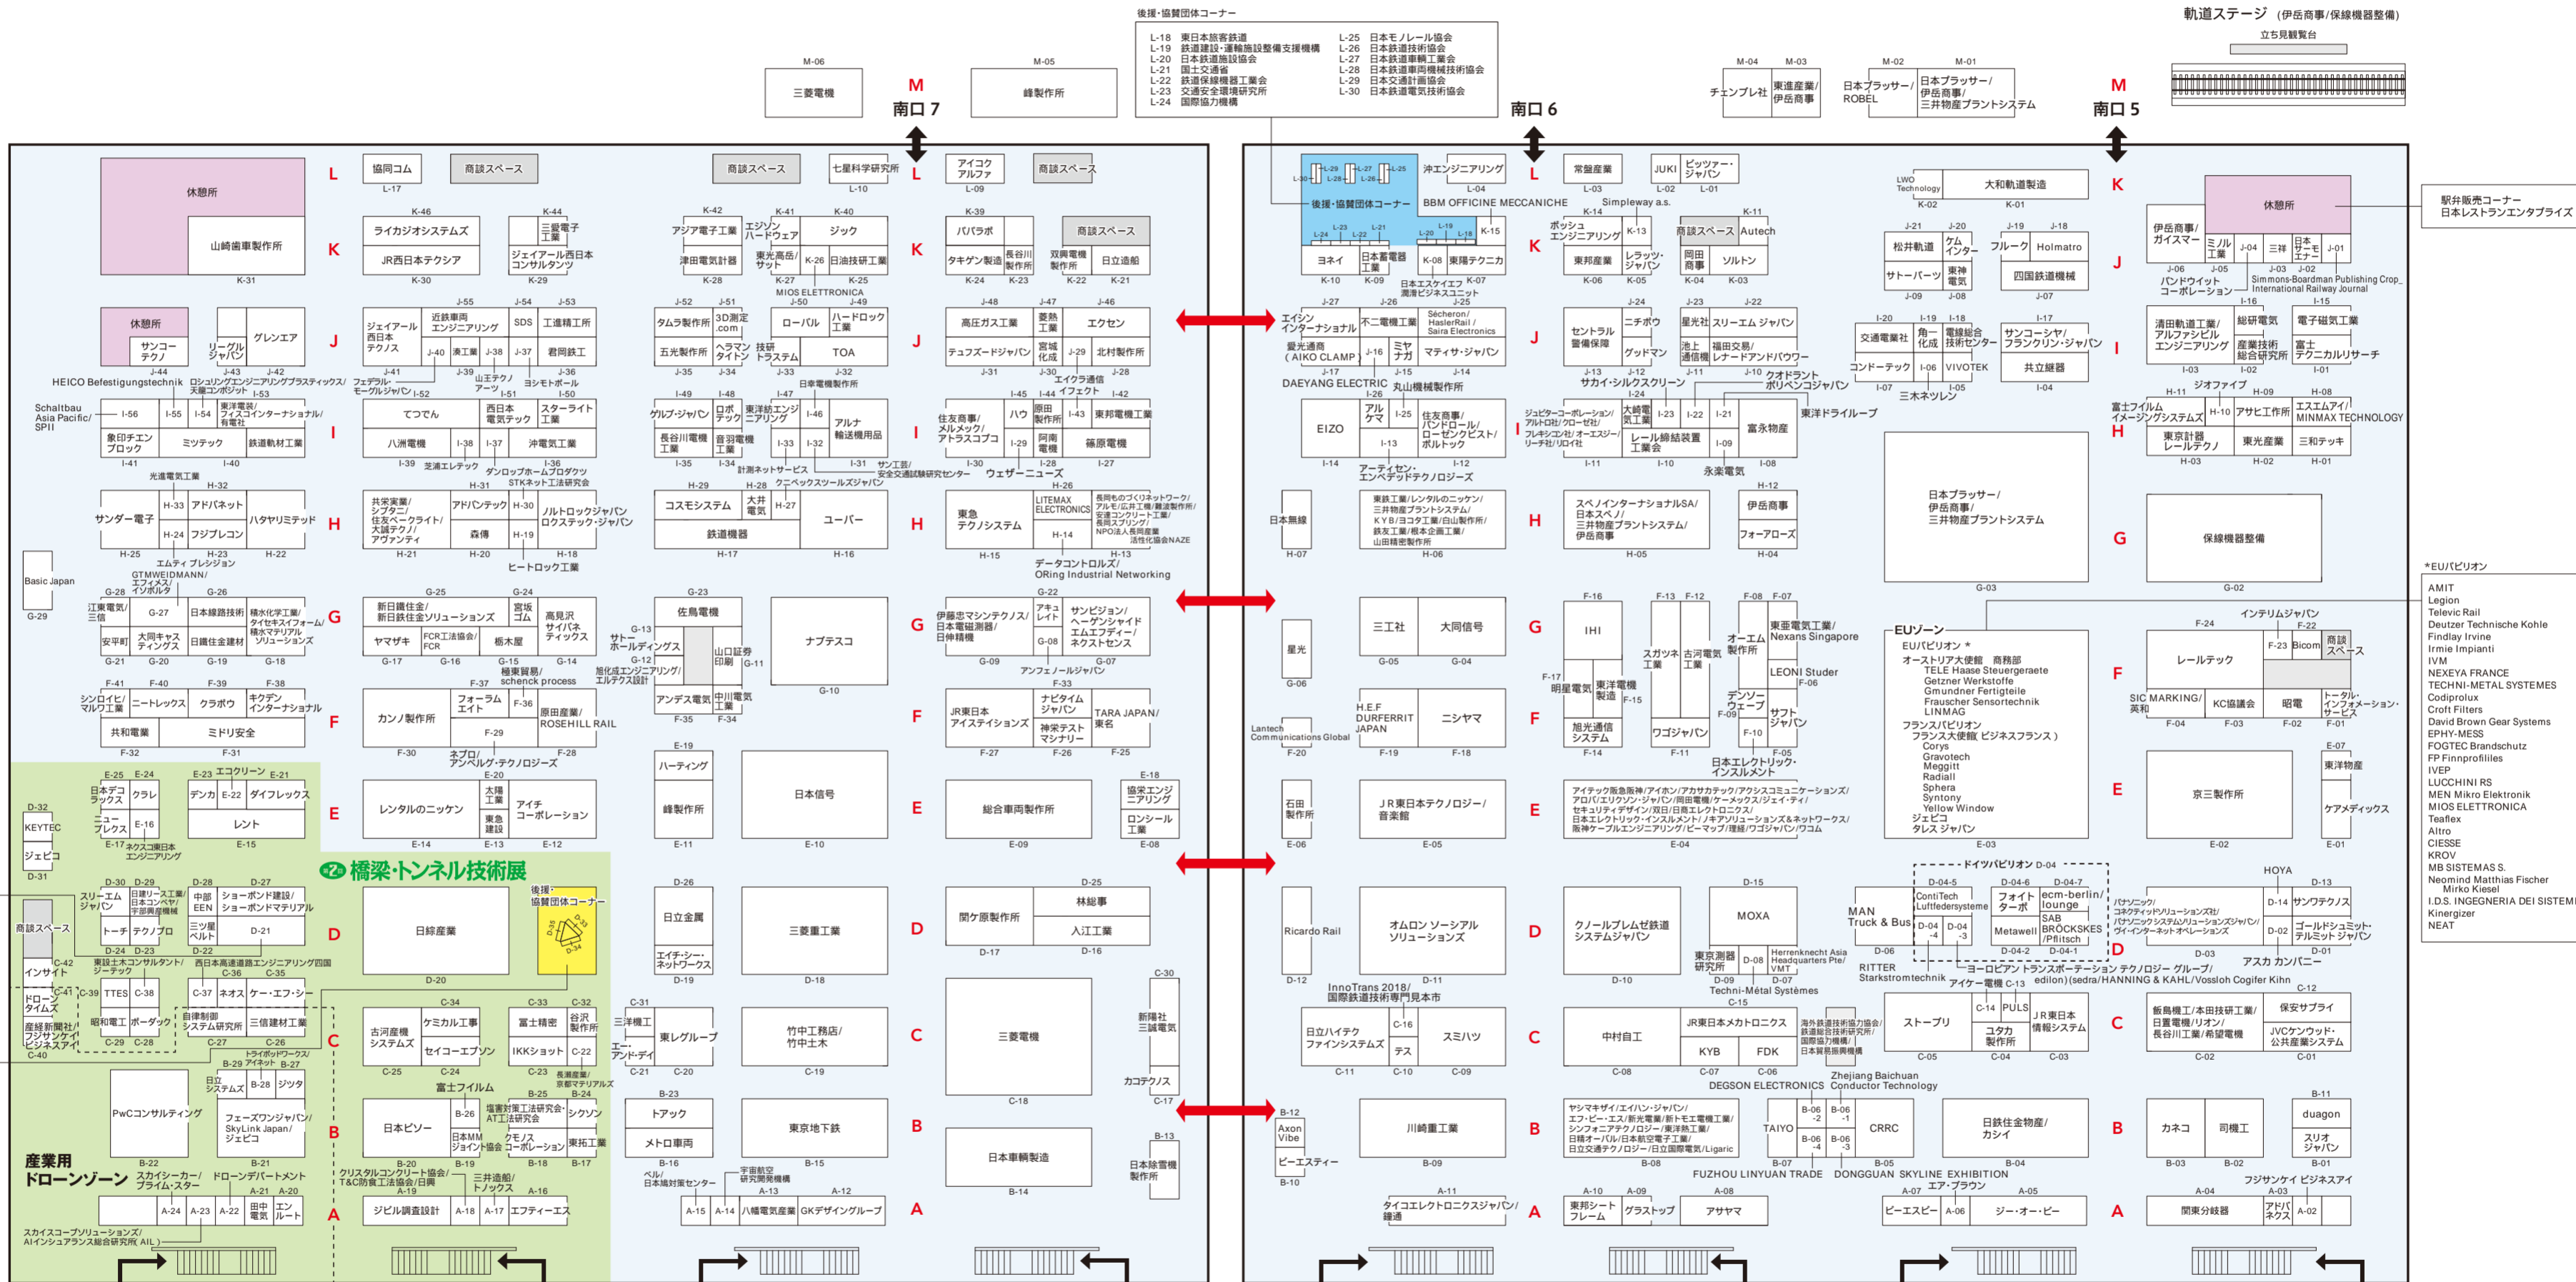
後援・協賛団体コーナー
L-18 東日本旅客鉄道
L-19 鉄道建設・運輸施設整備支援機構
L-20 日本鉄道施設協会
L-21 日本交通協会
L-22 鉄道保線機器工業会
L-23 交通安全環境研究所
L-24 国際協力機構
L-25 日本モノレール協会
L-26 日本鉄道技術協会
L-27 日本鉄道車輌工業会
L-28 日本鉄道車両機械技術協会
L-29 日本交通計画協会
L-30 日本鉄道電気技術協会

軌道ステージ (伊岳商事/保線機器整備)
立ち見観覧台

M-06 三菱電機
M-05 蜂製作所
M 南口7
M-04 チェンブレイ社
M-03 東道産業/伊岳商事
M-02 日本ブラッサー/ROBEL
M-01 日本ブラッサー/伊岳商事/三井物産プラントシステム
南口6
M 南口5

休憩所
山崎歯車製作所 K-31
L 協同コム L-17 商談スペース
K-46 ライカジオシステムズ JR西日本テクシア K-30
K-44 三菱電子工業 ジェイアール西日本コンサルタンツ K-29
商談スペース 七星科学研究所 L-10
K-42 アジア電子工業 津田電気計器 K-28
K-41 エジソンハードウェア 東光高岳/サット K-27
K-40 ジック K-26 日油技研工業 K-25
MIOS ELETTRONICA
L アイコクアルファ L-09 商談スペース
K-39 パパラボ タキゲン製造 K-24 長谷川製作所 K-23
商談スペース 双興電機製作所 K-22 日立造船 K-21
K

休憩所 サンコーテクノ I-44
リーグルジャパン I-43 グレンエア I-42
J
HEICO Befestigungstechnik
ジェイアール西日本テクノス I-41
近鉄車両エンジニアリング
J-55 J-54 SDS J-53 工進精工所
J-40 東工業 J-38 J-37 君田鉄工
J-39 山王テクノアーツ I-51
ヨシモトポール I-50
ロシリングエンジニアリングプラスティックス/天龍コンポジット I-53
フェデラル・モーグルジャパン I-52
J-52 タムラ製作所 J-51 3D測定.com
五光製作所 ヘラマンタイトン J-34
J-50 ローバル J-49 ハードロック工業
技研トラスタム TOA J-33 J-32
日車機械製作所
J
J-48 高圧ガス工業 J-47 菱熱工業 J-46 エクセン
テュフズードジャパン 宮城化成 J-29 北村製作所 J-28
J-31 J-30
エイクラ通信 I-44 イフエクト I-42

Schaltbau Asia Pacific/SPII I-56 I-55 I-54 東洋電装/フィスコインターナショナル/有竜社
象印チエンブロック ミツテック 鉄道軌材工業
I-41 I-40
てつでん 西日本電気テック スターライト工業
八洲電機 I-38 I-37 沖電気工業
I-39 芝浦エレテック I-36
ダンロップホームプロダクツ
STKネット工法研究会
光進電気工業
I-49 ゲルブ・ジャパン I-48 ロボテック 東洋紡エンジニアリング I-46
長谷川電機工業 音羽電機工業 I-33 I-32 アルナ輸送機用品
I-35 I-34 I-31
計測ネットサービス サン工芸/安全交通試験研究センター
I
I-45 住友商事/メルメック/アトラスコプコ ハウ 原田製作所 I-43 東邦電機工業
I-29 阿南電機 篠原電機
I-30 I-28 I-27
ウェザーニューズ

H-32 サンダー電子 H-33 アドバネット ハタヤリミテッド
H-24 フジプレコン
H-25 H-23 H-22
エムティ プレシジョン
共栄実業/シブタニ/住友ベークライト/大鋼テクノ/アヴァンティ
アドバンテック H-30 ノルトロックジャパン ロクステック・ジャパン
森傳 H-19
H-21 H-20 H-18
ヒートロック工業
クニベックスツールズジャパン
H-29 コスモシステム H-28 大井電気 H-27
鉄道機器 ユーバー
H-17 H-16
H
H-26
東急テクノシステム
LITEMAX ELECTRONICS
長岡ものづくりネットワーク/コネクタ/鉄道製作所/安達コンクリート工業/長岡スプリング/NPO法人長岡産業活性化協会NAZE
H-15 H-14 H-13
データコントロルズ/ORing Industrial Networking

Basic Japan G-29
GTMWEIDMANN/エフィックス/イソボルタ
G-28 江東電気/三信 G-27
G-26 日本路線技術 積水化学工業/タイセキスイフォーム/積水マテリアルソリューションズ
安平町 大同キャスティングス 日鐵住金建材
G-21 G-20 G-19 G-18
G
G-25 新日鐵住金/新日鐵住金ソリューションズ
G-24 宮坂ゴム 高見沢サイバネティックス
ヤマザキ FCR工法協会/FCR 栃木屋
G-17 G-16 G-15 G-14
極東貿易/schenck process
G-23 佐鳥電機
G-13 サトーホールディングス
G-12 旭化成エンジニアリング/エルテクス設計
山口証券印刷 G-11
ナブテスコ
G-10
G
伊藤忠マシンテクノス/日本電磁測器/日特精機
アキレイト G-08
サンビジョン/ハーゲンシャイド/エムエフディー/ミクロセンス
G-09 G-22 G-07
アンフェノールジャパン

F-41 シンロイヒ/マルワ工業 F-40 ニートレックス F-39 クラボウ F-38 キクデンインターナショナル
共和電業 ミドリ安全
F-32 F-31
F
カンノ製作所 フォーラムエイト F-36 原田産業/ROSEHILL RAIL
F-29
F-30 F-28
ネプロ/アンベルグ・テクノロジーズ
アンデス電気 中川電機工業
F-35 F-34
F
JR東日本アイステイションズ
F-33 ナビタイムジャパン 神栄テストマシナリー
TARA JAPAN/東名
F-27 F-26 F-25

E-25 日本デコラックス E-24 クラレ
E-23 エコクリーン E-21
デンカ E-22 ダイフレックス
レント
ニューフレックス E-16
E-17 ネクスコ東日本エンジニアリング
E-15
D-32 KEYTEC ジェピコ D-31
E
E-20 レンタルのニッケン 大豊工業 東急建設 アイチコーポレーション
E-14 E-13 E-12
E-19 ハーティング 蜂製作所
E-11
日本信号
E-10
E
総合車両製作所
E-09
E-18 協栄エンジニアリング ロンシール工業 E-08

橋梁・トンネル技術展
D-30 スリーエムジャパン D-29 日鐵リース工業/日本コンベヤ/宇部興産機械
D-28 中部EEN D-27 ショーボンド建設/ショーボンドマテリアル
トーチ テクノプロ D-21
D-24 D-23 D-22
商談スペース
東急土木コンサルタント/ジーテック
西日本高速道路エンジニアリング四国
C-42 インサイト
C-36 C-35
C-41 C-39 TTES C-38 C-37 ネオス ケー・エフ・シー
ドローンタイムズ
昭和電工 ボーダック
自律制御システム研究所 三信建材工業
産経新聞社/フジサンケイビジネスアイ
C-40 C-29 C-28 C-27 C-26
トライポッドワークス/アイネット B-27
日綜産業
D-20
後援・協賛団体コーナー
D-35 D-33 D-34
D
D-26 日立金属 エイチ・シー・ネットワークス D-19
三菱重工業
D-18
D
閑ケ原製作所
D-25 林総事 入江工業
D-17 D-16

C-34 古河産機システムズ ケミカル工事
セイコーエプソン
C-33 富士精密 C-32 谷沢製作所
IKKショット C-22
C-25 C-24 C-23
長瀬産業/京都マテリアルズ
富士フイルム
C
C-31 三洋工業 東レグループ
エー・アンド・ディ
C-21 C-20
竹中工務店/竹中土木
C-19
C
三菱電機
C-18
C-30 新陽社 三誠電気
カコテクノス
C-17

PwCコンサルティング
B-29 日立システムズ B-28 ジツタ
フェーズワンジャパン/SkyLink Japan/ジェピコ
B-22 B-21
B
日本ピソー B-26 塩害対策工法研究会/AT工法研究会
B-25 B-24 シクソン
日本MMジョイント協会 クモノスコーポレーション 東拓工業
B-20 B-19 B-18 B-17
クリスタルコンクリート協会/T&C防食工法協会/日興
三井造船/トノックス
A-19 A-16
B-23 トアック メトロ車両
B-16
ベル/日本線対策センター
東京地下鉄
B-15
B
宇宙航空研究開発機構
日本車輌製造
B-14
B-13 日本除雪機製作所

産業用ドローンゾーン
スカイシーカー/プライム・スター
ドローンデパートメント
A-21 A-20
A-24 A-23 A-22 田中電気 エンルート
スカイスコープソリューションズ/AIインシュアランス総合研究所(AIL)
A
ジビル調査設計 A-18 A-17 エフティーエス
A-13 A-12
A-15 A-14 八幡電気産業 GKデザイングループ
A

L-30 L-29 L-27 L-25 L-28 L-26
後援・協賛団体コーナー
L-24 L-23 L-22 L-21 L-20 L-19 L-18
沖エンジニアリング L-04
BBM OFFICINE MECCANICHE
K-15
ヨネイ 日本蓄電器工業 K-08 東陽テクニカ
K-10 K-09 K-07
日本エスケイエフ/周南ビジネスユニット
L
常盤産業 L-03
JUKI L-02 ビッツァー・ジャパン L-01
Simpleway a.s.
K-14 ボッシュエンジニアリング K-13
東邦産業 K-06 レラッツ・ジャパン K-05
商談スペース Autech
K-11
岡田商事 K-04 ソルトン K-03
K
LWO Technology K-02
大和軌道製造 K-01
K
休憩所
伊岳商事/ガイスマー ミツル工業 J-04 三祥 日本サーモエナー J-01
J-06 J-05 J-03 J-02
バンドウイット コーポレーション
Simmons-Boardman Publishing Crop_International Railway Journal
J
J-27 エイシンインターナショナル
愛光通商(AIKO CLAMP)
J-26 不二電機工業
J-16 ミヤナガ
J-25 Sécheron/HaslerRail/Saira Electronics
マティサ・ジャパン
J-17 J-15 J-14
DAEYANG ELECTRIC
丸山機械製作所
J
J-24 セントラル警備保障 ニチボウ グッドマン
J-13 J-12
サカイ・シルクスクリーン
J-23 星光社 スリーエム ジャパン
池上通信機 福田交易/レナードアンドバウワー
J-11 J-10
クオドラント ポリペンコジャパン
J-22
J-21 松井軌道 J-20 ケムインター
サトーパーツ 東神電気
J-09 J-08
J-19 フルーク J-18 Holmatro
四国鉄道機械 J-07
I-20 交通電業社 I-19 角一化成 I-18 電機総合技術センター
コンドーテック I-06 VIVOTEK
I-07 I-05
三木ネツレン
I-17 サンコーシャ/フランクリン・ジャパン
共立継器
I-04
I
I-16 清田軌道工業/アルファシビルエンジニアリング 総研電気 産業技術総合研究所
I-15 電子磁気工業 富士テクニカルリサーチ
I-03 I-02 I-01
ジオファイブ
I-26 EIZO アルケマ I-25 住友商事/バンドロール/ローゼンクビスト/ボルトック
I-13
I-14 I-12
アーティセン・エンベデッドテクノロジーズ
I
ジェピターコーポレーション/アルトロ社/クローゼ社/フレキシコン社/オーエスジー/リーチ社/リロイ社
I-24 大崎電気工業 I-23 I-22 I-21
レール締結装置工業会 I-09
I-11 I-10
永楽電気
富永物産
I-08
東邦ドループ
H-11 富士フイルムイメージングシステムズ H-10 アサヒ工作所
H-09 H-08 エスエムアイ/MINMAX TECHNOLOGY
H 東京計器レールテクノ 東光産業 三和テッキ
H-03 H-02 H-01

日本無線
H-07
H
東鉄工業/レンタルのニッケン/三井物産プラントシステム/KYB/ヨコタ工業/白山製作所/鉄友工業/橋本企画工業/山田精密製作所
H-06
H
スペノインターナショナルSA/日本スペノ/三井物産プラントシステム/伊岳商事
H-05
H-12 伊岳商事 フォーアローズ
H-04
日本ブラッサー/伊岳商事/三井物産プラントシステム
G-03
G
保線機器整備
G-02

駅弁販売コーナー
日本レストランエンタプライズ

星光 G-06
三工社 大同信号
G-05 G-04
G
IHI
F-17 明星電気 東洋電機製造 F-15
F-16
F-13 スガツネ工業 F-12 古河電気工業
F-08 オーエム製作所
F-07 東亜電気工業/Nexans Singapore
LEONI Studer F-06
デンソーウェーブ サフトジャパン
F-09 F-10
F-05
F-11
日本エレクトリック・インスツルメント
旭光通信システム
F-14
ワゴジャパン
EUゾーン
EUパビリオン*
オーストリア大使館 商務部
TELE Haase Steuergeraete
Getzner Werkstoffe
Gmundner Fertigteile
Frauscher Sensortechnik
LINMAG
フランスパビリオン
フランス大使館 ビジネスフランス)
Corys
Gravotech
Meggitt
Radiall
Sphera
Syntony
Yellow Window
ジェピコ
タレス ジャパン
E-03
インテリムジャパン
F-24 レールテック F-23 Bicom 商談スペース
F-22
SIC MARKING/英和 KC協議会 昭電 トータル・インフォメーション・サービス
F-04 F-03 F-02 F-01
F

Lantech Communications Global
F-20
H.E.F DURFERRIT JAPAN ニシヤマ
F-19 F-18
F

石田製作所 E-06
JR東日本テクノロジー/音羽館
E-05
E
アイテック阪急阪神/アイホン/アカサカテック/アクシスコミュニケーションズ/アロバ/エリクソン・ジャパン/岡田電機/ケーメックス/ジェイ・ティ/セキュリティデザイン/双日/日本エレクトロニクス/日本エレクトリック・インスツルメント/ネクスジェンシステムズ&ネットワークス/阪神ケーブルエンジニアリング/ビーマップ/理経/ワゴジャパン/ワコム
E-04
京三製作所
E-02
E-07 東洋計器 ケアメディックス E-01
E

Ricardo Rail
D-12
オムロン ソーシアルソリューションズ
D-11
InnoTrans 2018/国際鉄道技術専門見本市
D
クノールブレムゼ鉄道システムジャパン
D-10
D-15 MOXA
東京測器研究所 D-08 Herrenknecht Asia Headquarters Pte/VMT
D-09 D-07
Techni-Métal Systèmes
C-15
MAN Truck & Bus
D-06
RITTER Starkstromtechnik
ドイツパビリオン D-04
D-04-5 ContiTech Luftfedersysteme
D-04-6 フォイトターボ
D-04-7 ecm-berlin/lounge
D-04 -4
D-04 -3
Metawell
SAB BRÖCKSKES/Pflitsch
D-04-2 D-04-1
ヨーロピアン トランスポーテーション テクノロジー グループ/edilon)(sedra/HANNING & KAHL/Vossloh Cogifer Kihn
アイケー電機 C-13
パナソニック/コネクティッドソリューションズ社/パナソニック システムソリューションズジャパン/ヴィインターネットオペレーションズ
D-14 サンワテクノス
HOYA D-13
D-02 ゴールドシュミット・テルミット ジャパン
D-03 D-01
アスカ カンパニー
D

日立ハイテクファインシステムズ C-16 テス スミハツ
C-11 C-10 C-09
C
中村自工 C-08
JR東日本メカトロニクス
KYB FDK
C-07 C-06
海外鉄道技術協力協会/鉄道総合技術研究所/国際協力機構/日本貿易振興機構
DEGSON ELECTRONICS
Zhejiang Baichuan Conductor Technology
ストーブリ
C-14 PULS
コタカ製作所
JR東日本情報システム
C-05 C-04 C-03
C
飯島機工/本田技研工業/日置電機/リオン/長谷川工業/希望電機
C-12 保安サプライ JVCケンウッド・公共産業システム
C-02 C-01

B-12 Axon Vibe
ビーエスティー
B-10
川崎重工業
B-09
B
ヤシマキザイ/エイバン・ジャパン/エフ・ビー・エス/新光電業/新トモエ電機工業/シンフォニアテクノロジー/東洋電機/日精オーバル/日本信号/日本電機工業/日立交通テクノロジー/日立国際電気/Ligaric
B-08
TAIYO
B-06-2 B-06-1 B-06-4 B-06-3
CRRC
B-07 B-05
FUZHOU LINYUAN TRADE
DONGGUAN SKYLINE EXHIBITION
日鉄住金物産/カシイ
B-04
B
カネコ 司機工
B-03 B-02
B-11 duagon スリオジャパン
B-01

A-11 タイコエレクトロニクスジャパン/鐘通
A
A-10 東邦シートフレーム
A-09 グラストップ
A-08 アサヤマ
エア・ブラウン
A-07 ビーエスピー
A-06 ジー・オー・ピー
A-05
A
A-04 関東分岐器
フジサンケイ ビジネスアイ
A-03 アドバネクス A-02

*EUパビリオン
AMIT
Legion
Televic Rail
Deutzer Technische Kohle
Findlay Irvine
Irmie Impianti
IVM
NEXEYA FRANCE
TECHNI-METAL SYSTEMES
Codiprolux
Croft Filters
David Brown Gear Systems
EPHY-MESS
FOGTEC Brandschutz
FP Finnprofiliies
IVEP
LUCCHINI RS
MEN Mikro Elektronik
MIOS ELETTRONICA
Teaflex
Altro
CIESSE
KROV
MB SISTEMAS S.
Neomind Matthias Fischer Mirko Kiesel
I.D.S. INGEGNERIA DEI SISTEMI
Kinergizer
NEAT